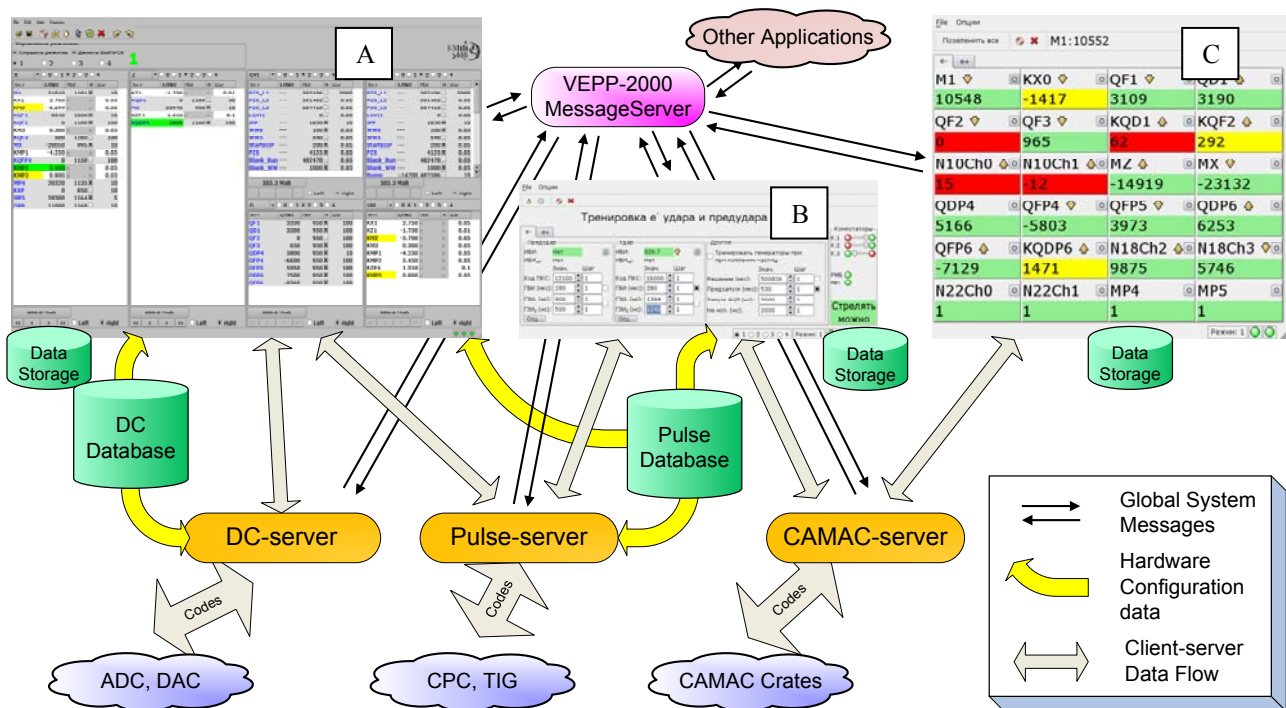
A

Other Applications

VEPP-2000 MessageServer

C

File Опции

Позвенить все M1:10552

| M1 | KX0 | QF1 | QD1 |
|---|---|---|---|
| 10548 | -1417 | 3109 | 3190 |
| QF2 | QF3 | KQD1 | KQF2 |
| 0 | 965 | 62 | 292 |
| N10Ch0 | N10Ch1 | MZ | MX |
| 15 | -12 | -14919 | -23132 |
| QDP4 | QFP4 | QFP5 | QDP6 |
| 5166 | -5803 | 3973 | 6253 |
| QFP6 | KQDP6 | N18Ch2 | N18Ch3 |
| -7129 | 1471 | 9875 | 5746 |
| N22Ch0 | N22Ch1 | MP4 | MP5 |
| 1 | 1 | 1 | 1 |

B

File Опции

Тренировка е`удара и предудара

Стрелять можно

Data Storage

DC Database

Data Storage

Pulse Database

Data Storage

DC-server

Pulse-server

CAMAC-server

Codes

Codes

Codes

ADC, DAC

CPC, TIG

CAMAC Crates

Global System Messages

Hardware Configuration data

Client-server Data Flow